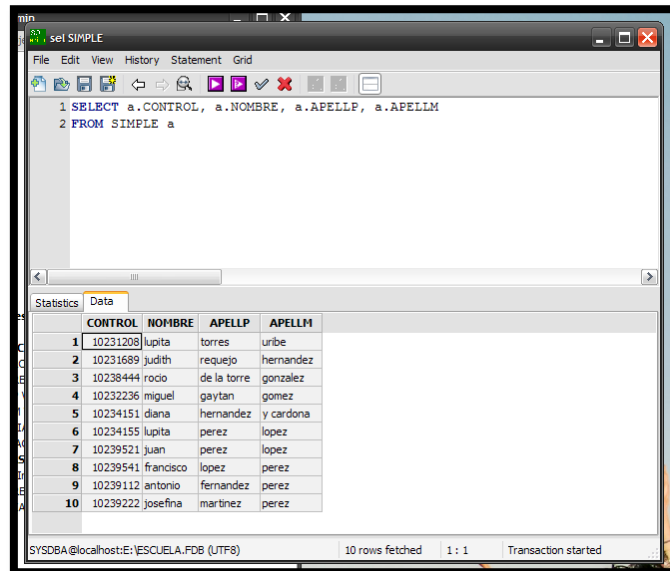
sel SIMPLE

File Edit View History Statement Grid

1 SELECT a.CONTROL, a.NOMBRE, a.APELLP, a.APELLM
2 FROM SIMPLE a

Statistics Data

| | CONTROL | NOMBRE | APELLP | APELLM |
|---|---|---|---|---|
| 1 | 10231208 | lupita | torres | uribe |
| 2 | 10231689 | judith | requejo | hernandez |
| 3 | 10238444 | rocio | de la torre | gonzalez |
| 4 | 10232236 | miguel | gaytan | gomez |
| 5 | 10234151 | diana | hernandez | y cardona |
| 6 | 10234155 | lupita | perez | lopez |
| 7 | 10239521 | juan | perez | lopez |
| 8 | 10239541 | francisco | lopez | perez |
| 9 | 10239112 | antonio | fernandez | perez |
| 10 | 10239222 | josefina | martinez | perez |

SYSDBA@localhost:E:\ESCUELA.FDB (UTF8) | 10 rows fetched | 1 : 1 | Transaction started